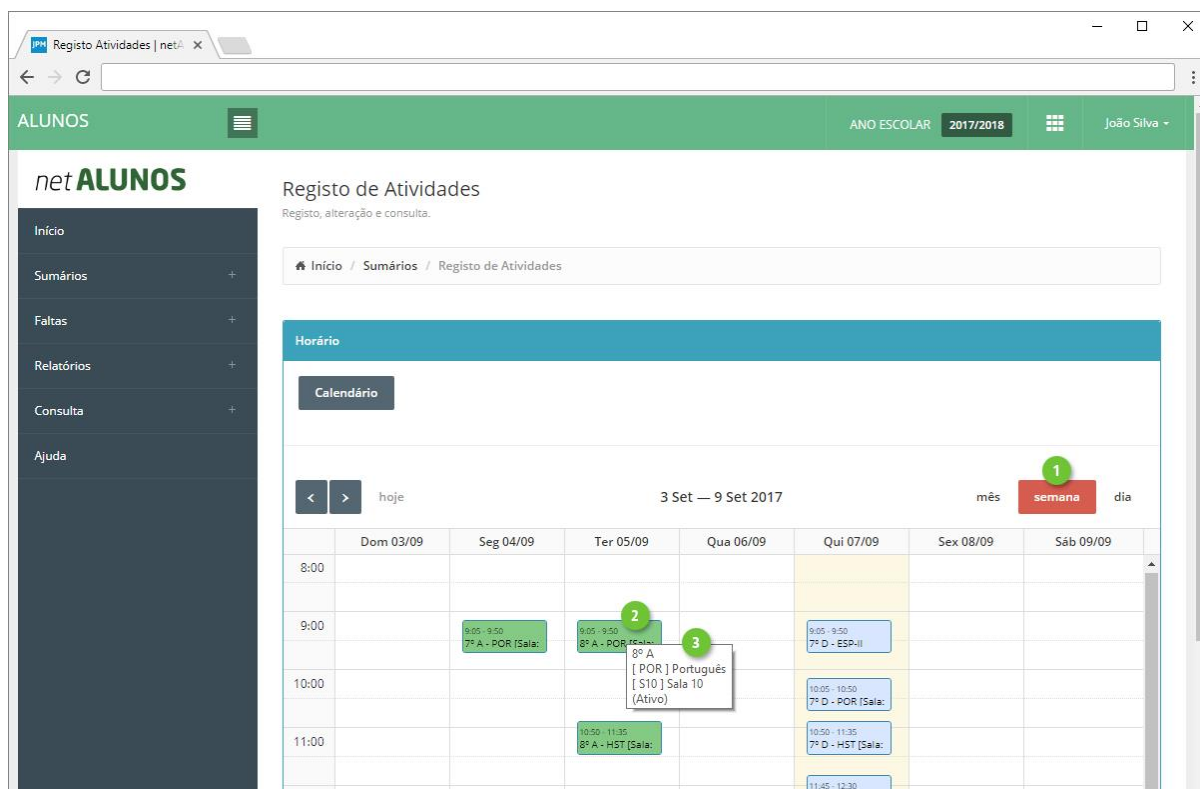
JPN Registo Atividades | netA ×

ALUNOS

ANO ESCOLAR 2017/2018

João Silva

net ALUNOS

Início

Sumários +

Faltas +

Relatórios +

Consulta +

Ajuda

Registo de Atividades
Registo, alteração e consulta.

Início / Sumários / Registo de Atividades

Horário

Calendário

< > hoje

3 Set — 9 Set 2017

1

mês semana dia

| | Dom 03/09 | Seg 04/09 | Ter 05/09 | Qua 06/09 | Qui 07/09 | Sex 08/09 | Sáb 09/09 |
|---|---|---|---|---|---|---|---|
| 8:00 | | | | | | | |
| 9:00 | | 9:05 - 9:50 7º A - POR [Sala: | 9:05 - 9:50 8º A - POR [Sala: | | 9:05 - 9:50 7º D - ESP-II | | |
| 10:00 | | | | | 10:05 - 10:50 7º D - POR [Sala: | | |
| 11:00 | | | 10:50 - 11:35 8º A - HST [Sala: | | 10:50 - 11:35 7º D - HST [Sala: | | |
| | | | | | 11:45 - 12:30 | | |

2

3

8º A
[ POR ] Português
[ S10 ] Sala 10
(Ativo)